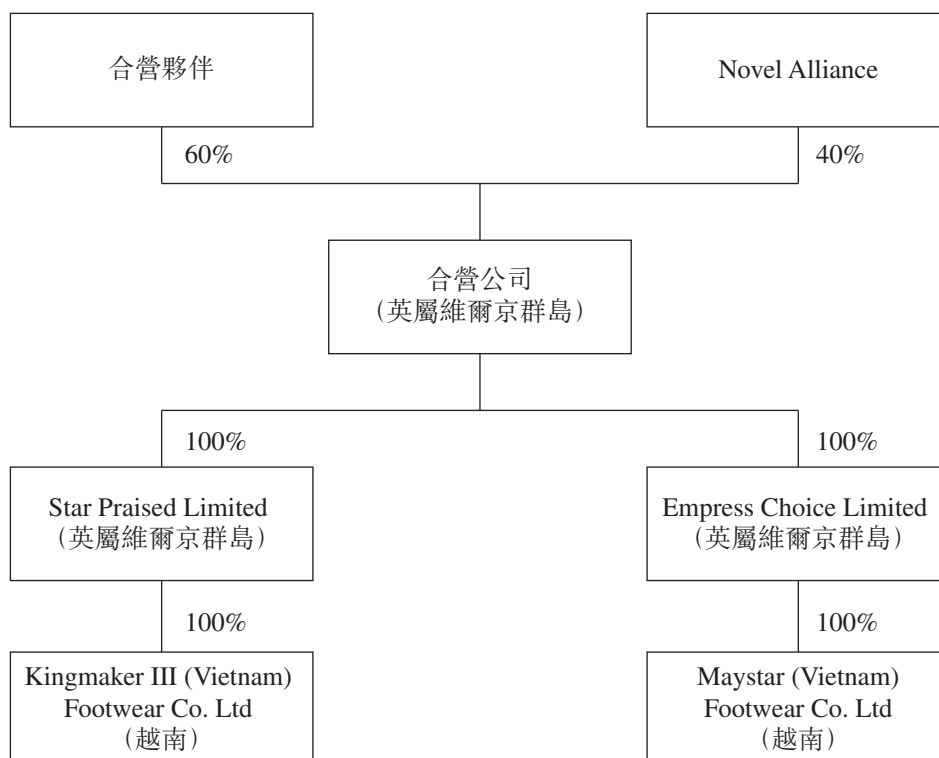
合營夥伴

Novel Alliance

60%

40%

合營公司
(英屬維爾京群島)

100%

100%

Star Praised Limited
(英屬維爾京群島)

Empress Choice Limited
(英屬維爾京群島)

100%

100%

Kingmaker III (Vietnam) Footwear Co. Ltd
(越南)

Maystar (Vietnam) Footwear Co. Ltd
(越南)